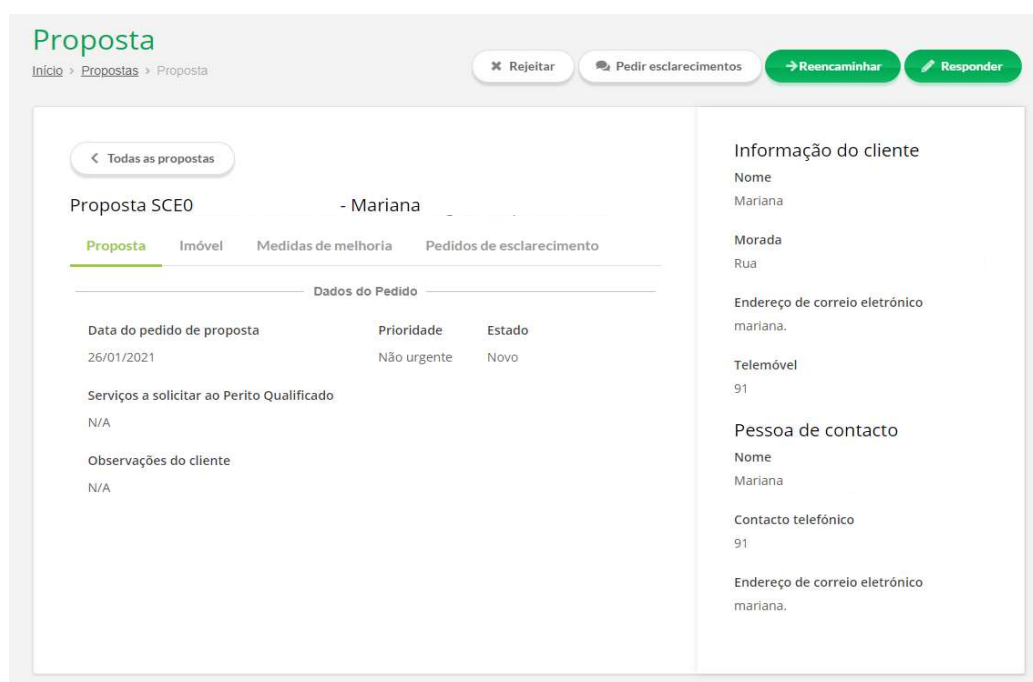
Proposta

Início > Propostas > Proposta

✖ Rejeitar    Pedir esclarecimentos    →Reencaminhar    Responder

< Todas as propostas

Proposta SCE0 - Mariana

Proposta    Imóvel    Medidas de melhoria    Pedidos de esclarecimento

Dados do Pedido

Data do pedido de proposta
26/01/2021

Prioridade
Não urgente

Estado
Novo

Serviços a solicitar ao Perito Qualificado
N/A

Observações do cliente
N/A

Informação do cliente

Nome
Mariana

Morada
Rua

Endereço de correio eletrónico
mariana.

Telemóvel
91

Pessoa de contacto

Nome
Mariana

Contacto telefónico
91

Endereço de correio eletrónico
mariana.